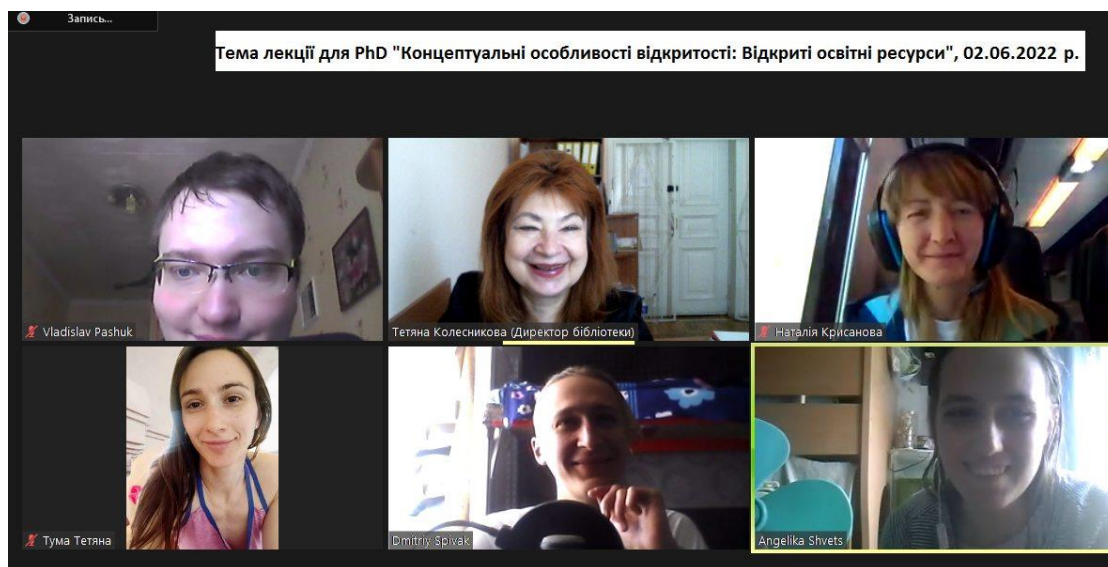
Запись...

Тема лекції для PhD "Концептуальні особливості відкритості: Відкриті освітні ресурси", 02.06.2022 р.

Vladislav Pashuk

Тетяна Колесникова (Директор бібліотеки)

Наталія Крисанова

Тума Тетяна

Dmitriy Spivak

Angelika Shvets